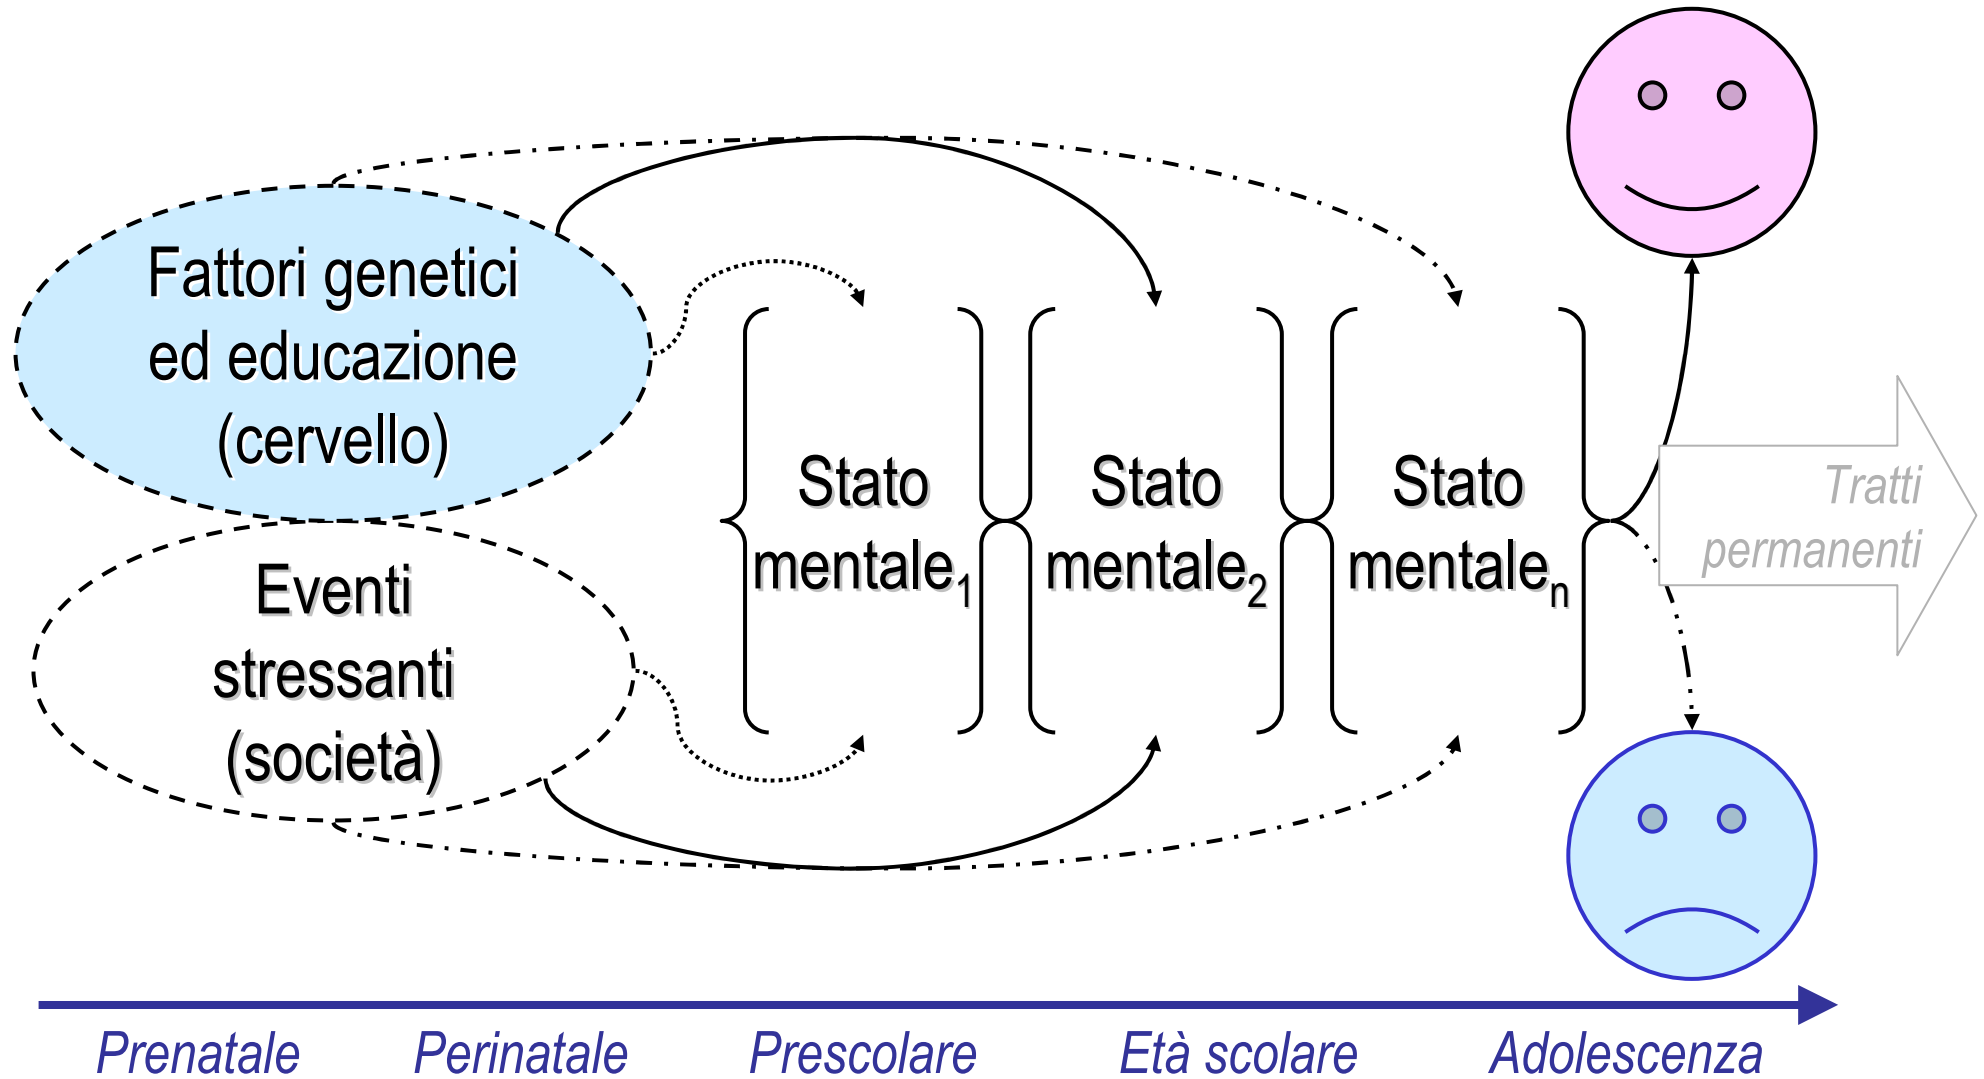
Fattori genetici ed educazione (cervello)

Eventi stressanti (società)

Stato mentale$_1$

Stato mentale$_2$

Stato mentale$_n$

Tratti permanenti

Prenatale

Perinatale

Prescolare

Età scolare

Adolescenza